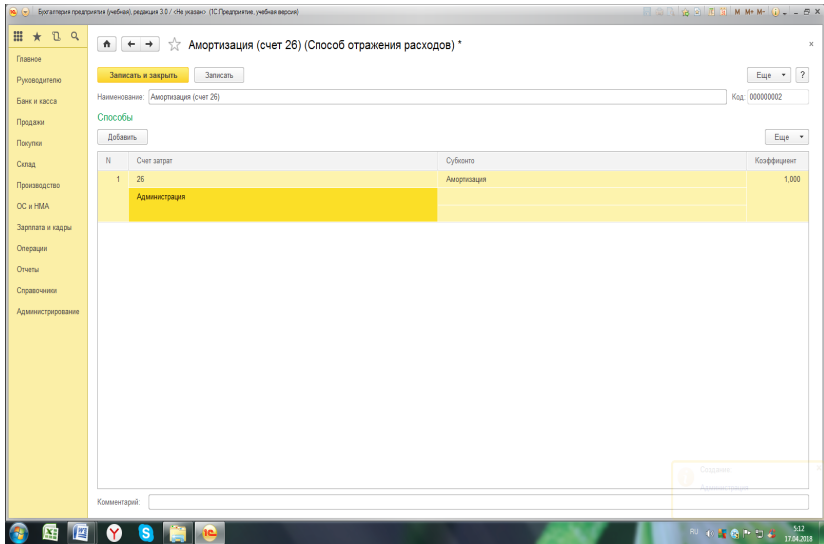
Бухгалтерия предприятия (учебная), редакция 3.0 / <Не указан> (1С:Предприятие, учебная версия)

M M+ M-

Главное
Руководителю
Банк и касса
Продажи
Покупки
Склад
Производство
ОС и НМА
Зарплата и кадры
Операции
Отчеты
Справочники
Администрирование

Амортизация (счет 26) (Способ отражения расходов) *

Записать и закрыть
Записать
Еще
?

Наименование: Амортизация (счет 26)
Код: 000000002

Способы

Добавить
Еще

| N | Счет затрат | Субконто | Коэффициент |
|---|---|---|---|
| 1 | 26 | Амортизация | 1,000 |
| | Администрация | | |

Создание
Администрация

Комментарий:

RU
5:12
17.04.2018